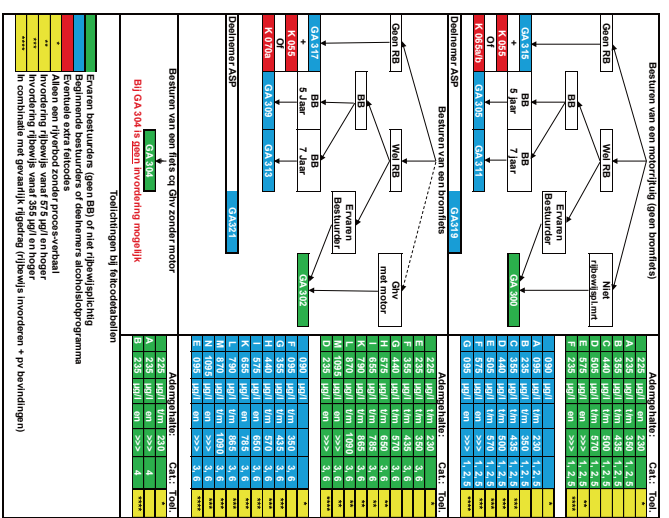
Toelichtingen bij feitcodetabellen

Besturen van een motorrijtuig (geen bromfiets)

Geen RB
Wel RB
Niet rijbewijspl.mrt
BB 5 Jaar
BB 7 Jaar
Ervaren Bestuurder
GA 315
+
K 055
Of
K 065ab
GA 305
GA 311
GA 300
Deelnemer ASP

Besturen van een bromfiets

Geen RB
Wel RB
Ghv met motor
BB 5 Jaar
BB 7 Jaar
Ervaren Bestuurder
GA 317
+
K 055
Of
K 070a
GA 309
GA 313
GA 302
GA 319
Deelnemer ASP

Besturen van een fiets cq Ghv zonder motor

GA 304
Bij GA 304 is geen invordering mogelijk

GA 321

| | Ademgehalte: | | | | Cat.: | Toel. |
|---|---|---|---|---|---|---|
| A | 225 | µg/l | en | 230 | | * |
| B | 235 | µg/l | en | >>> | 1,2,5 | ** |
| C | 355 | µg/l | t/m | 435 | 1,2,5 | ** |
| D | 440 | µg/l | t/m | 570 | 1,2,5 | ** |
| E | 505 | µg/l | t/m | 570 | 1,2,5 | *** |
| F | 575 | µg/l | en | >>> | 1,2,5 | *** |
| G | 095 | µg/l | t/m | 230 | 1,2,5 | *** |
| | | | | | | |
| B | 235 | µg/l | t/m | 350 | 1,2,5 | ** |
| C | 355 | µg/l | t/m | 435 | 1,2,5 | ** |
| D | 440 | µg/l | t/m | 500 | 1,2,5 | *** |
| E | 505 | µg/l | t/m | 570 | 1,2,5 | *** |
| F | 575 | µg/l | en | >>> | 1,2,5 | *** |
| G | 095 | µg/l | en | >>> | 1,2,5 | **** |

| | Ademgehalte: | | | | Cat.: | Toel. |
|---|---|---|---|---|---|---|
| F | 225 | µg/l | en | 230 | | * |
| E | 235 | µg/l | t/m | 350 | 3,6 | ** |
| D | 355 | µg/l | t/m | 435 | 3,6 | ** |
| C | 440 | µg/l | t/m | 570 | 3,6 | *** |
| I | 575 | µg/l | t/m | 650 | 3,6 | *** |
| K | 655 | µg/l | t/m | 785 | 3,6 | *** |
| M | 790 | µg/l | t/m | 865 | 3,6 | *** |
| N | 870 | µg/l | t/m | 1090 | 3,6 | *** |
| D | 1095 | µg/l | en | >>> | 3,6 | *** |
| | | | | | | |
| F | 090 | µg/l | t/m | 350 | 3,6 | **** |
| G | 095 | µg/l | t/m | 350 | 3,6 | **** |
| H | 440 | µg/l | t/m | 570 | 3,6 | **** |
| J | 575 | µg/l | en | 650 | 3,6 | **** |
| L | 655 | µg/l | t/m | 785 | 3,6 | **** |
| L | 790 | µg/l | t/m | 865 | 3,6 | **** |
| N | 870 | µg/l | t/m | 1090 | 3,6 | **** |
| E | 1095 | µg/l | en | >>> | 3,6 | **** |

| | Ademgehalte: | | | | Cat.: | Toel. |
|---|---|---|---|---|---|---|
| A | 225 | µg/l | t/m | 230 | | * |
| B | 235 | µg/l | en | >>> | 4 | ** |

Ervaren bestuurders (geen BB) of niet rijbewijsplichtig
Beginnende bestuurders of deelnemers alcoholslotprogramma
* Eventuele extra feitcodes
** Alleen proces-verbaal
*** Invordering rijbewijs zonder proces-verbaal
**** Invordering rijbewijs vanaf 575 µg/l en hoger
Invordering rijbewijs vanaf 355 µg/l en hoger
In combinatie met gevaarlijk rijgedrag (rijbewijs invorderen + pv bevindingen)